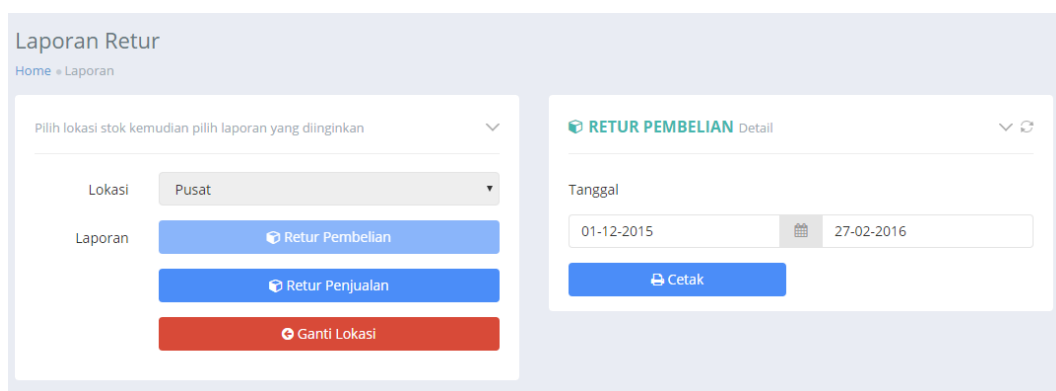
Laporan Retur
Home » Laporan

Pilih lokasi stok kemudian pilih laporan yang diinginkan

Lokasi Pusat

Laporan Retur Pembelian

Retur Penjualan

Ganti Lokasi

RETUR PEMBELIAN Detail

Tanggal

01-12-2015 27-02-2016

Cetak